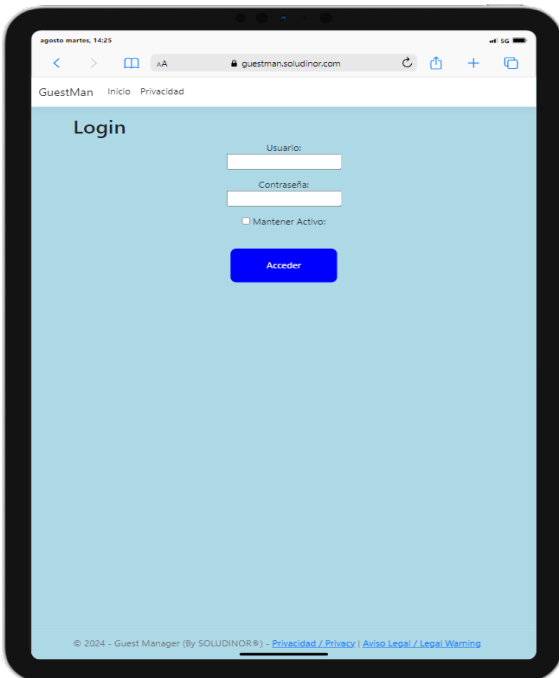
agosto martes, 14:25

5G

AA guestman.soludinor.com

GuestMan Inicio Privacidad

Login

Usuario:

Contraseña:

Mantener Activo:

Acceder

© 2024 - Guest Manager (By SOLUDINOR®) - Privacidad / Privacy | Aviso Legal / Legal Warning